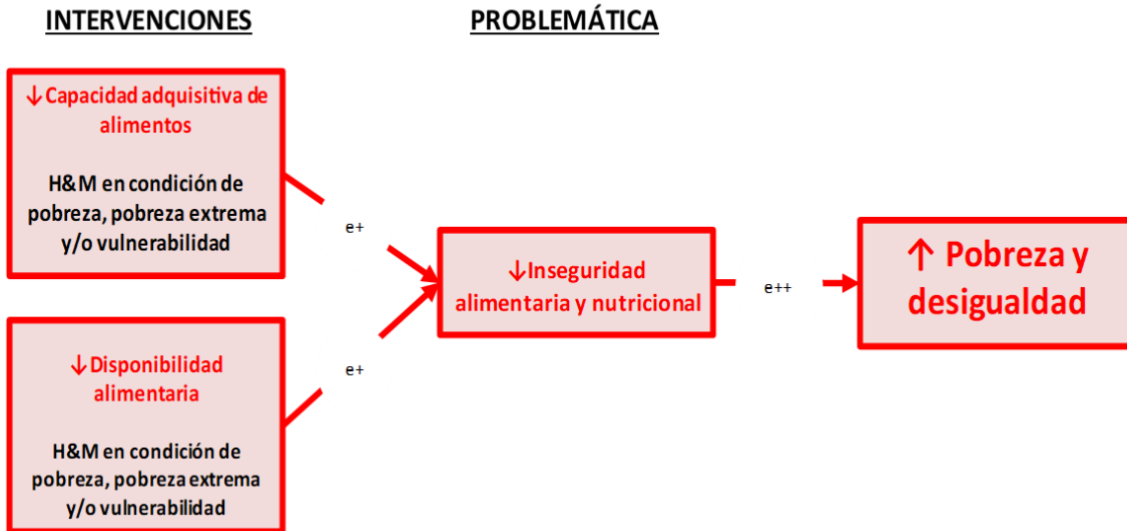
INTERVENCIONES

PROBLEMÁTICA

↓Capacidad adquisitiva de alimentos

H&M en condición de pobreza, pobreza extrema y/o vulnerabilidad

e+

↓Disponibilidad alimentaria

H&M en condición de pobreza, pobreza extrema y/o vulnerabilidad

e+

↓Inseguridad alimentaria y nutricional

e++

↑ Pobreza y desigualdad